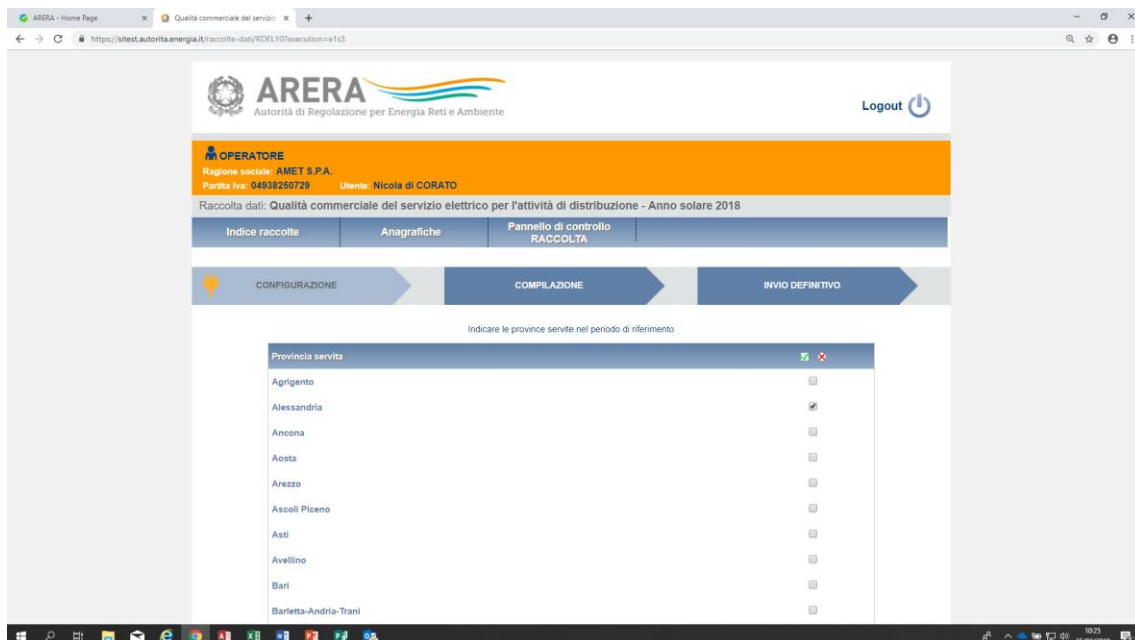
ARERA - Home Page
Qualità commerciale del servizio

https://sitest.autorita.energia.it/raccolte-dati/RDEL10?execution=e1s3

ARERA
Autorità di Regolazione per Energia Reti e Ambiente

Logout

OPERATORE
Ragione sociale: AMET S.P.A.
Partita Iva: 04938250729 Utente: Nicola di CORATO

Raccolta dati: Qualità commerciale del servizio elettrico per l'attività di distribuzione - Anno solare 2018

Indice raccolte | Anagrafiche | Pannello di controllo RACCOLTA

CONFIGURAZIONE | COMPILAZIONE | INVIO DEFINITIVO

Indicare le province servite nel periodo di riferimento

| Provincia servita | |
|---|---|
| Agrigento | ☐ |
| Alessandria | ☑ |
| Ancona | ☐ |
| Aosta | ☐ |
| Arezzo | ☐ |
| Ascoli Piceno | ☐ |
| Asti | ☐ |
| Avellino | ☐ |
| Bari | ☐ |
| Barletta-Andria-Trani | ☐ |

10:25